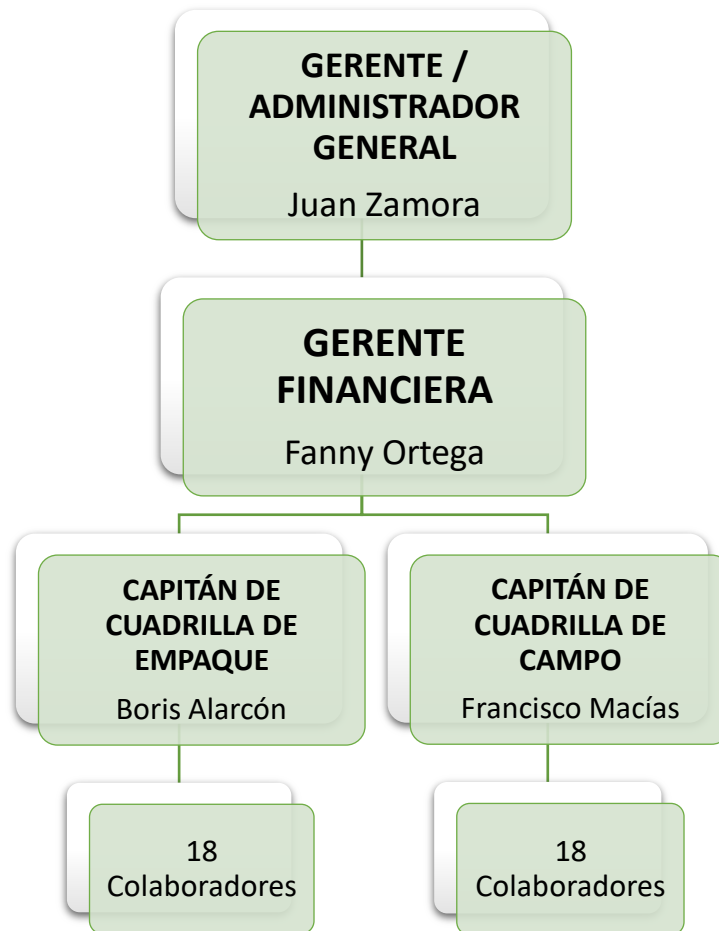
GERENTE / ADMINISTRADOR GENERAL
Juan Zamora

GERENTE FINANCIERA
Fanny Ortega

CAPITÁN DE CUADRILLA DE EMPAQUE
Boris Alarcón

CAPITÁN DE CUADRILLA DE CAMPO
Francisco Macías

18 Colaboradores

18 Colaboradores